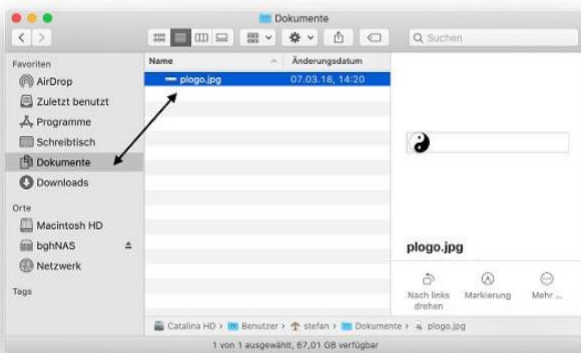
Dokumente

Suchen

Favoriten
AirDrop
Zuletzt benutzt
Programme
Schreibtisch
Dokumente
Downloads

Orte
Macintosh HD
bghNAS
Netzwerk

Tags

| Name | Änderungsdatum |
|---|---|
| plogo.jpg | 07.03.18, 14:20 |

plogo.jpg

Nach links drehen
Markierung
Mehr ...

Catalina HD > Benutzer > stefan > Dokumente > plogo.jpg

1 von 1 ausgewählt, 67,01 GB verfügbar